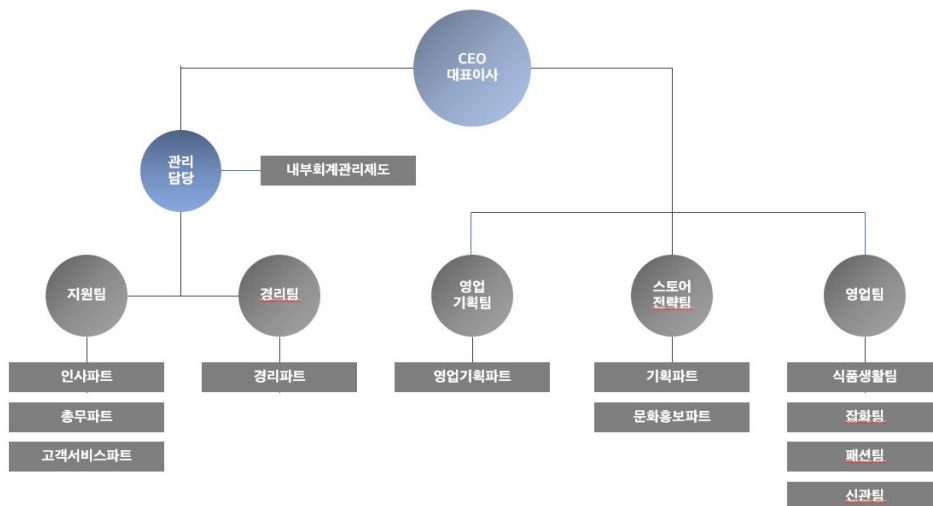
CEO
대표이사

관리
담당

내부회계관리제도

지원팀

경리팀

영업
기획팀

스토어
전략팀

영업팀

인사파트

총무파트

고객서비스파트

경리파트

영업기획파트

기획파트

문화홍보파트

식품생활팀

잡화팀

패션팀

신관팀